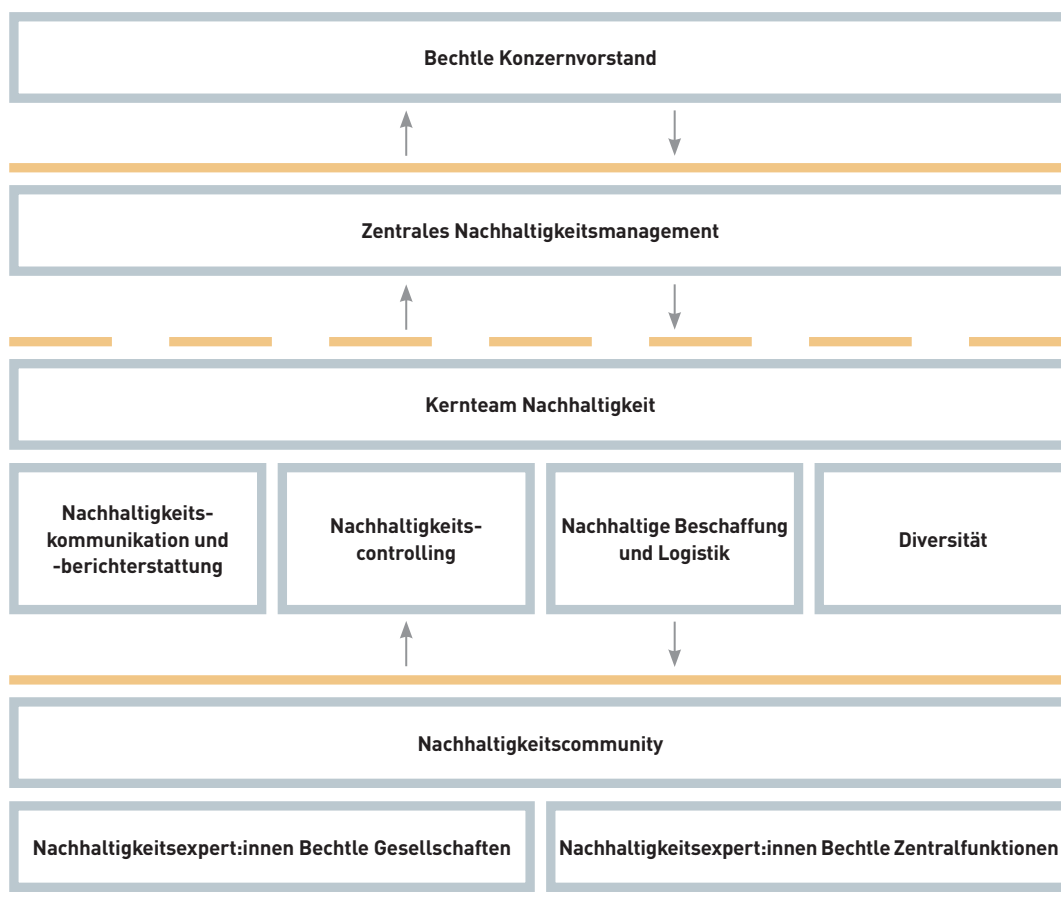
Bechtle Konzernvorstand

Zentrales Nachhaltigkeitsmanagement

Kernteam Nachhaltigkeit

Nachhaltigkeitskommunikation und -berichterstattung

Nachhaltigkeitscontrolling

Nachhaltige Beschaffung und Logistik

Diversität

Nachhaltigkeitscommunity

Nachhaltigkeitsexpert:innen Bechtle Gesellschaften

Nachhaltigkeitsexpert:innen Bechtle Zentralfunktionen